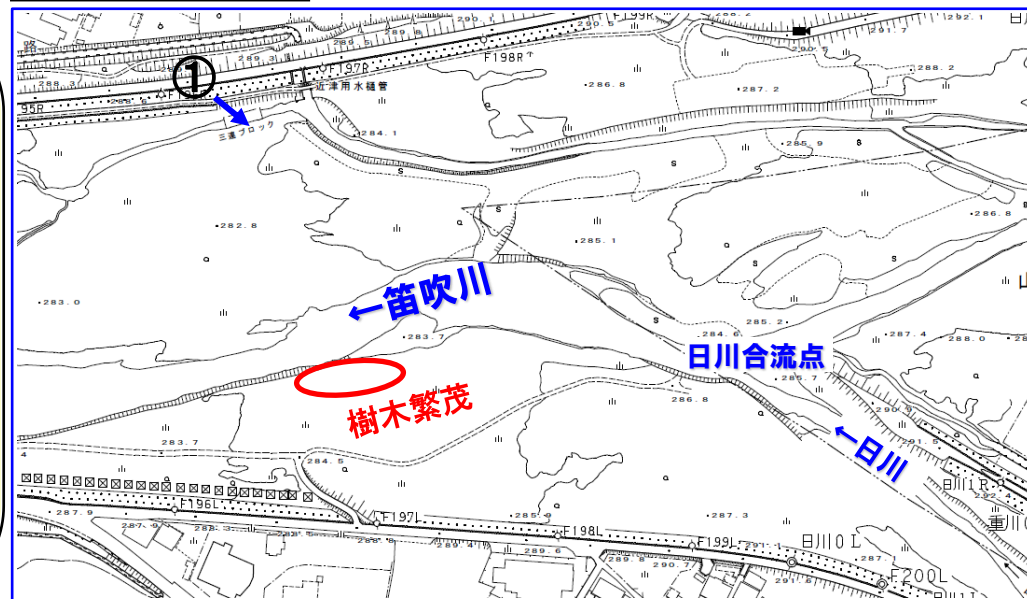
①
F199R
F198R
F197R
近津用水樋管
三連ブロック
95R
288.3
288.5
290.5
282.1
291.7
288.2
286.8
287.2
284.1
285.9
286.8
282.8
285.1
283.0
←笛吹川
285.2
287.4
288.0
283.7
284.6
日川合流点
285.7
樹木繁茂
286.8
290.9
291.5
←日川
283.7
284.5
F196L
F197L
F198L
F199L
287.9
285.9
287.3
289.6
290.7
日川0L
日川1R
F200L
山
日川